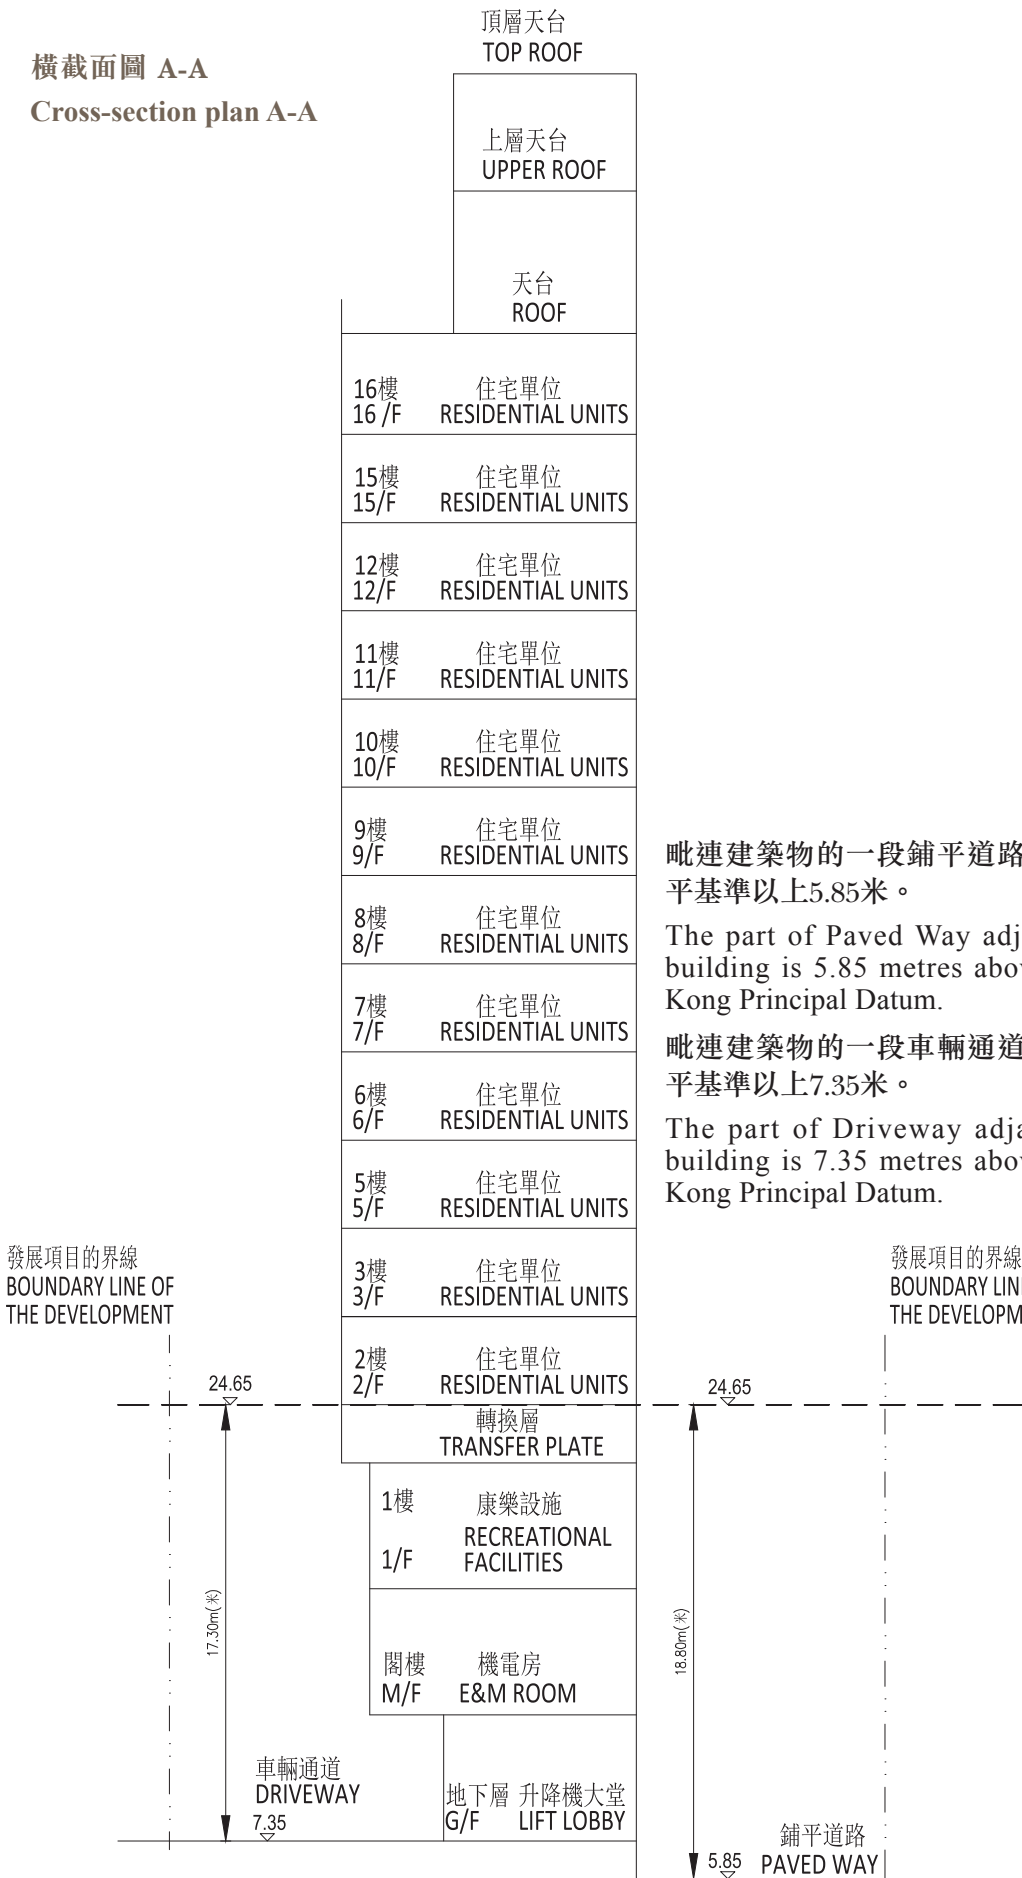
橫截面圖 A-A
Cross-section plan A-A

頂層天台
TOP ROOF

上層天台
UPPER ROOF

天台
ROOF

16樓 16 /F 住宅單位 RESIDENTIAL UNITS

15樓 15/F 住宅單位 RESIDENTIAL UNITS

12樓 12/F 住宅單位 RESIDENTIAL UNITS

11樓 11/F 住宅單位 RESIDENTIAL UNITS

10樓 10/F 住宅單位 RESIDENTIAL UNITS

9樓 9/F 住宅單位 RESIDENTIAL UNITS

8樓 8/F 住宅單位 RESIDENTIAL UNITS

7樓 7/F 住宅單位 RESIDENTIAL UNITS

6樓 6/F 住宅單位 RESIDENTIAL UNITS

5樓 5/F 住宅單位 RESIDENTIAL UNITS

3樓 3/F 住宅單位 RESIDENTIAL UNITS

2樓 2/F 住宅單位 RESIDENTIAL UNITS

轉換層
TRANSFER PLATE

1樓 1/F 康樂設施 RECREATIONAL FACILITIES

閣樓 M/F 機電房 E&M ROOM

地下層 G/F 升降機大堂 LIFT LOBBY

毗連建築物的一段鋪平道路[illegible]平基準以上5.85米。

The part of Paved Way adj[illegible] building is 5.85 metres abo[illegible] Kong Principal Datum.

毗連建築物的一段車輛通道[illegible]平基準以上7.35米。

The part of Driveway adj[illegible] building is 7.35 metres abo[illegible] Kong Principal Datum.

發展項目的界線
BOUNDARY LINE OF
THE DEVELOPMENT

發展項目的界線
BOUNDARY LIN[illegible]
THE DEVELOPM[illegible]

24.65

24.65

17.30m(米)

18.80m(米)

車輛通道
DRIVEWAY
7.35

鋪平道路
5.85 PAVED WAY